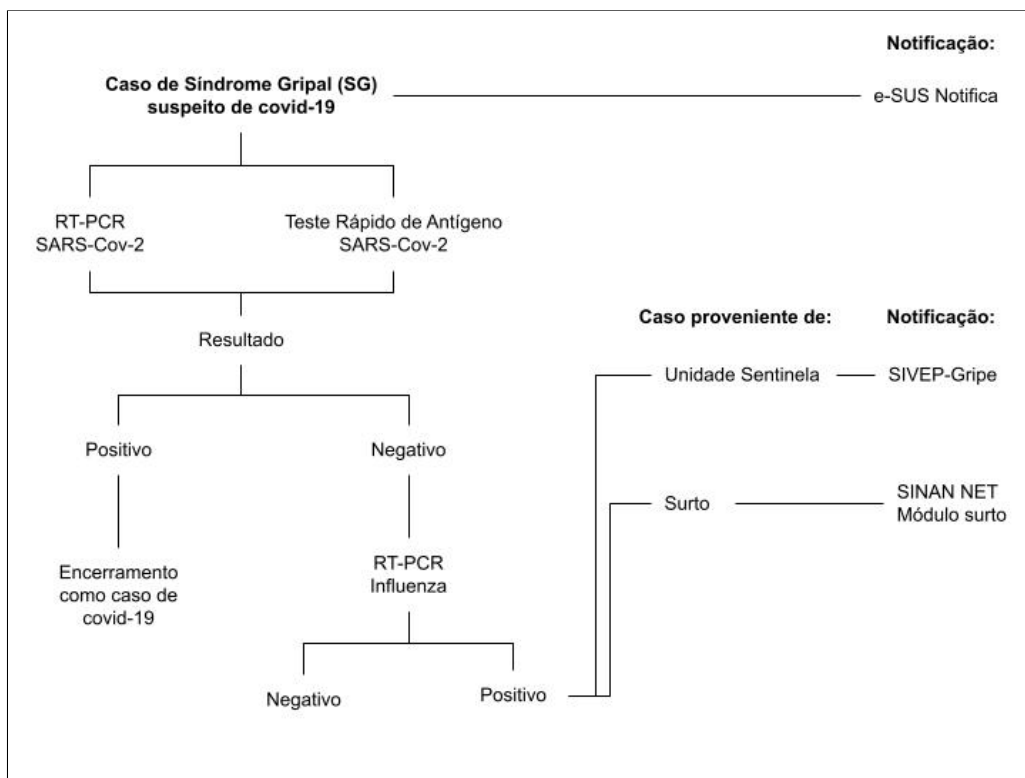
Notificação:

Caso de Síndrome Gripal (SG) suspeito de covid-19

e-SUS Notifica

RT-PCR SARS-Cov-2

Teste Rápido de Antígeno SARS-Cov-2

Resultado

Positivo

Negativo

Encerramento como caso de covid-19

RT-PCR Influenza

Negativo

Positivo

Caso proveniente de:

Notificação:

Unidade Sentinela

SIVEP-Gripe

Surto

SINAN NET Módulo surto